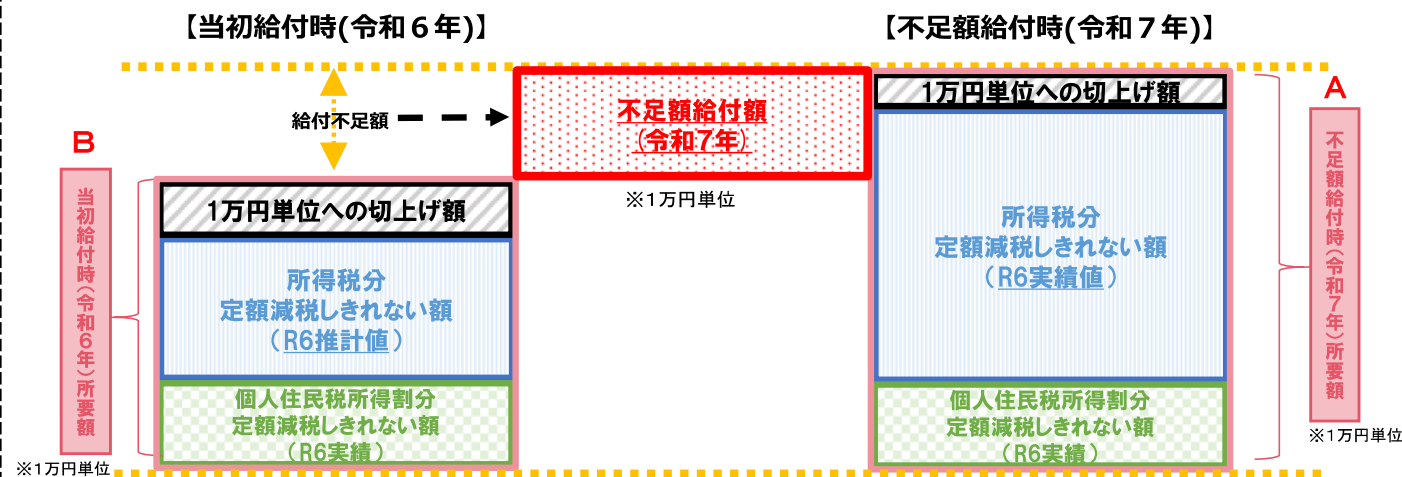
【当初給付時(令和６年)】

【不足額給付時(令和７年)】

給付不足額

不足額給付額
(令和7年)

※1万円単位

B

当初給付時(令和６年)所要額

1万円単位への切上げ額

所得税分
定額減税しきれない額
(R6推計値)

個人住民税所得割分
定額減税しきれない額
(R6実績)

※1万円単位

1万円単位への切上げ額

所得税分
定額減税しきれない額
(R6実績値)

個人住民税所得割分
定額減税しきれない額
(R6実績)

A

不足額給付時(令和7年)所要額

※1万円単位